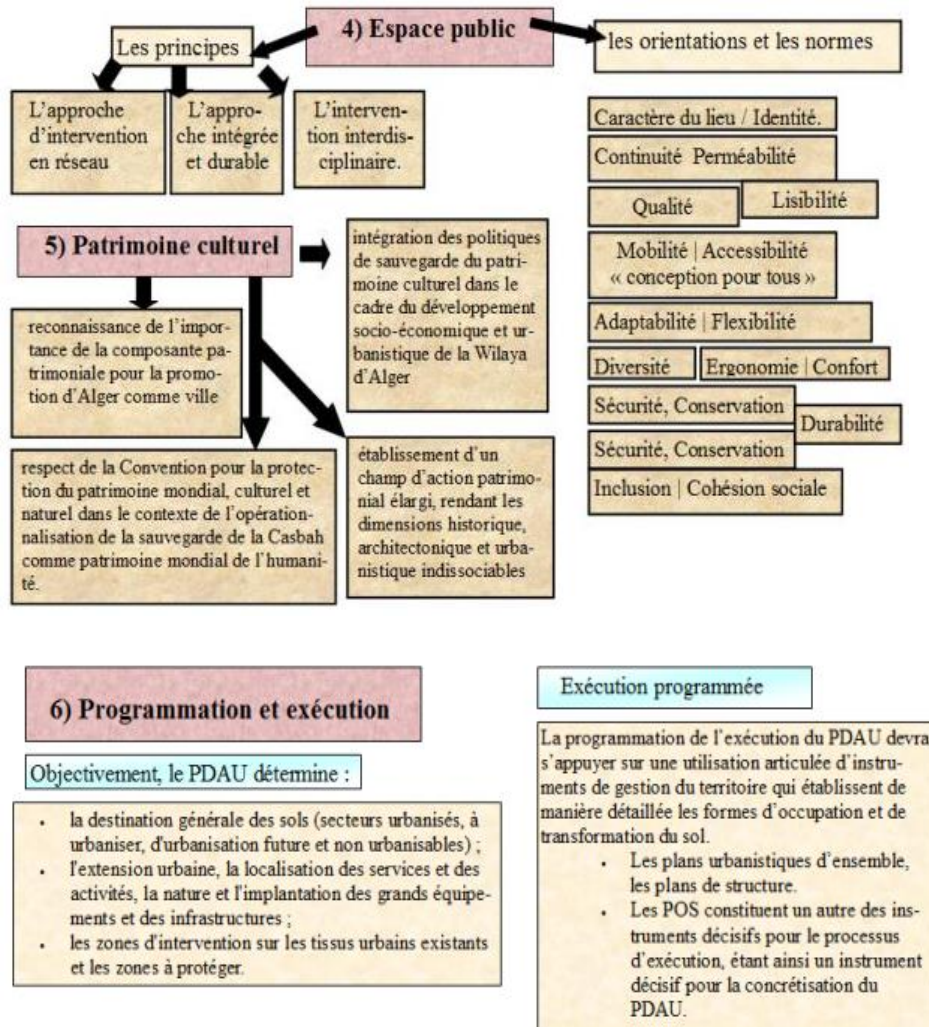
4) Espace public

Les principes

les orientations et les normes

L'approche d'intervention en réseau

L'approche intégrée et durable

L'intervention interdisciplinaire.

Caractère du lieu / Identité.

Continuité Perméabilité

Qualité

Lisibilité

Mobilité | Accessibilité « conception pour tous »

Adaptabilité | Flexibilité

Diversité

Ergonomie | Confort

Sécurité, Conservation

Durabilité

Sécurité, Conservation

Inclusion | Cohésion sociale

5) Patrimoine culturel

intégration des politiques de sauvegarde du patrimoine culturel dans le cadre du développement socio-économique et urbanistique de la Wilaya d'Alger

reconnaissance de l'importance de la composante patrimoniale pour la promotion d'Alger comme ville

respect de la Convention pour la protection du patrimoine mondial, culturel et naturel dans le contexte de l'opérationnalisation de la sauvegarde de la Casbah comme patrimoine mondial de l'humanité.

établissement d'un champ d'action patrimonial élargi, rendant les dimensions historique, architectonique et urbanistique indissociables

6) Programmation et exécution

Objectivement, le PDAU détermine :

- la destination générale des sols (secteurs urbanisés, à urbaniser, d'urbanisation future et non urbanisables) ;
- l'extension urbaine, la localisation des services et des activités, la nature et l'implantation des grands équipements et des infrastructures ;
- les zones d'intervention sur les tissus urbains existants et les zones à protéger.

Exécution programmée

La programmation de l'exécution du PDAU devra s'appuyer sur une utilisation articulée d'instruments de gestion du territoire qui établissent de manière détaillée les formes d'occupation et de transformation du sol.

- Les plans urbanistiques d'ensemble, les plans de structure.
- Les POS constituent un autre des instruments décisifs pour le processus d'exécution, étant ainsi un instrument décisif pour la concrétisation du PDAU.